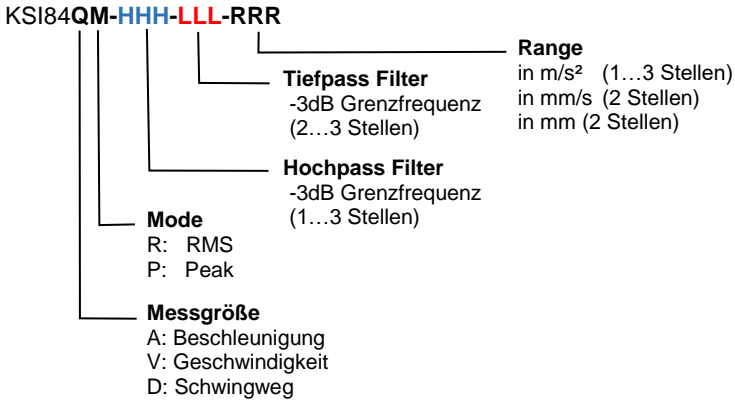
KSI84QM-HHH-LLL-RRR

Range
in m/s² (1…3 Stellen)
in mm/s (2 Stellen)
in mm (2 Stellen)

Tiefpass Filter
-3dB Grenzfrequenz
(2…3 Stellen)

Hochpass Filter
-3dB Grenzfrequenz
(1…3 Stellen)

Mode
R: RMS
P: Peak

Messgröße
A: Beschleunigung
V: Geschwindigkeit
D: Schwingweg